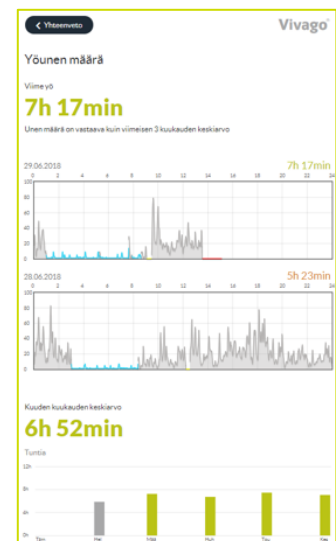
< Yhteenveto

Vivago

Yöunen määrä

Viime yö

7h 17min

Unen määrä on vastaava kuin viimeisen 3 kuukauden keskiarvo

29.06.2018

7h 17min

0 2 4 6 8 10 12 14 16 18 20 22 24

100 80 60 40 20 0

28.06.2018

5h 23min

0 2 4 6 8 10 12 14 16 18 20 22 24

100 80 60 40 20 0

Kuuden kuukauden keskiarvo

6h 52min

Tunteja

12h

8h

4h

0h

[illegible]